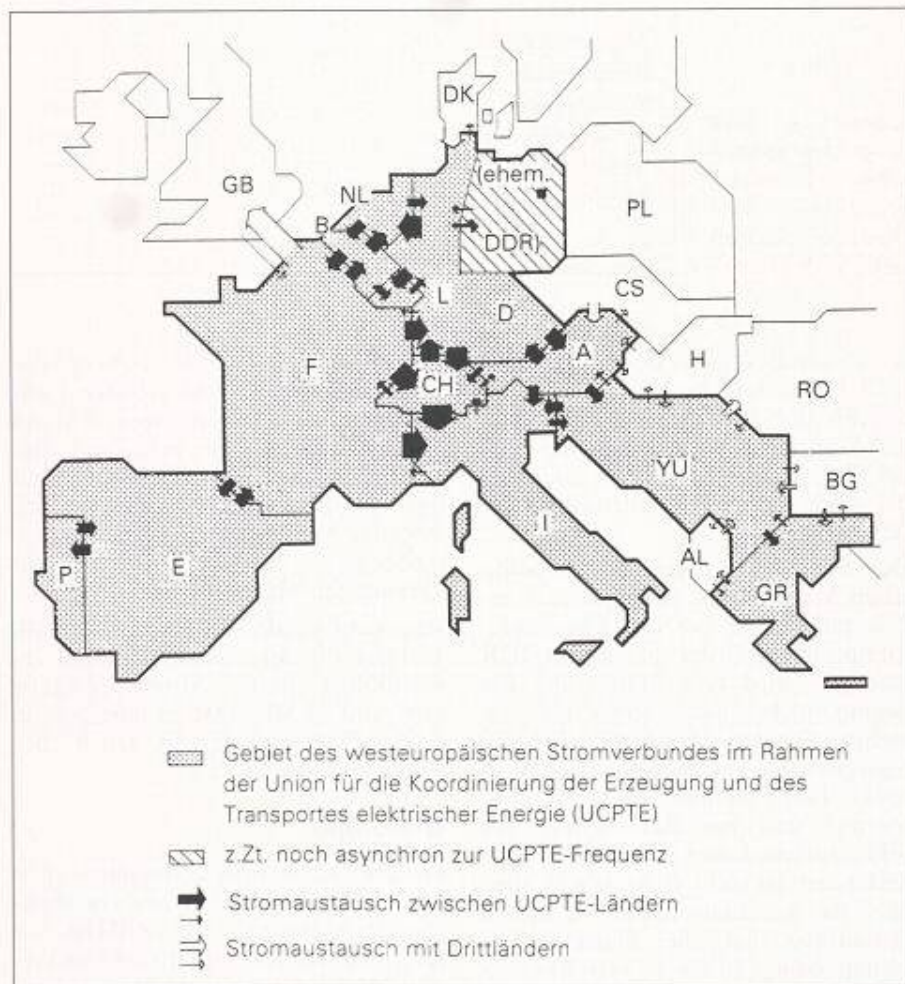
DK
GB
NL
(ehem.
DDR)
PL
B
L
D
CS
F
CH
A
H
RO
YU
BG
E
P
I
AL
GR

Gebiet des westeuropäischen Stromverbundes im Rahmen der Union für die Koordinierung der Erzeugung und des Transportes elektrischer Energie (UCPTE)

z.Zt. noch asynchron zur UCPTE-Frequenz

Stromaustausch zwischen UCPTE-Ländern

Stromaustausch mit Drittländern